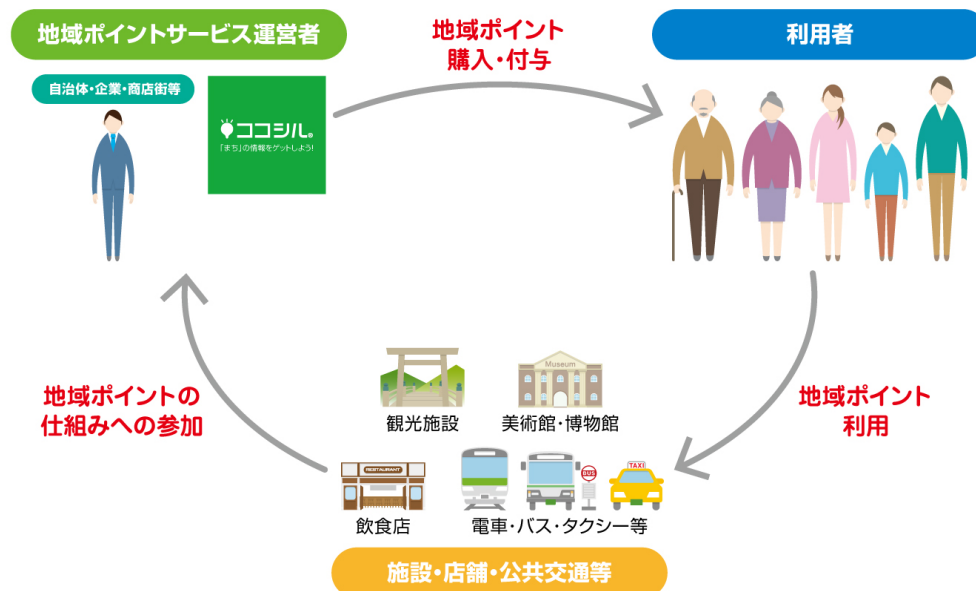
地域ポイントサービス運営者

自治体・企業・商店街等

ココシル

「まち」の情報をゲットしよう!

地域ポイント
購入・付与

利用者

地域ポイント
利用

Museum

観光施設

美術館・博物館

RESTAURANT

飲食店

BUS

TAXI

電車・バス・タクシー等

施設・店舗・公共交通等

地域ポイントの
仕組みへの参加